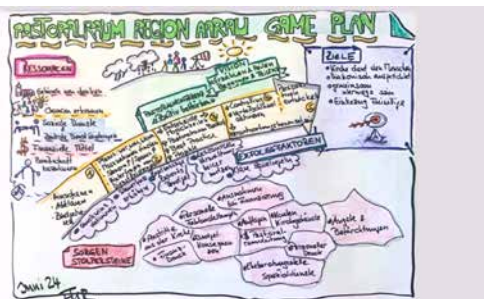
POSTOPLEXIUM REGION ARRPLI GAME PLAN

RESSOURCEN

ZIELE
• Ende Juni das Thema
• ökonomisch ansprechend
• gemeinsam
• verwerten
• Einbeziehung Freiwillige

Chancen erkennen
Finanzielle Mittel

ERFOLGSFAKTOREN

SORGEN STOLPERSTEINE

Juni 24